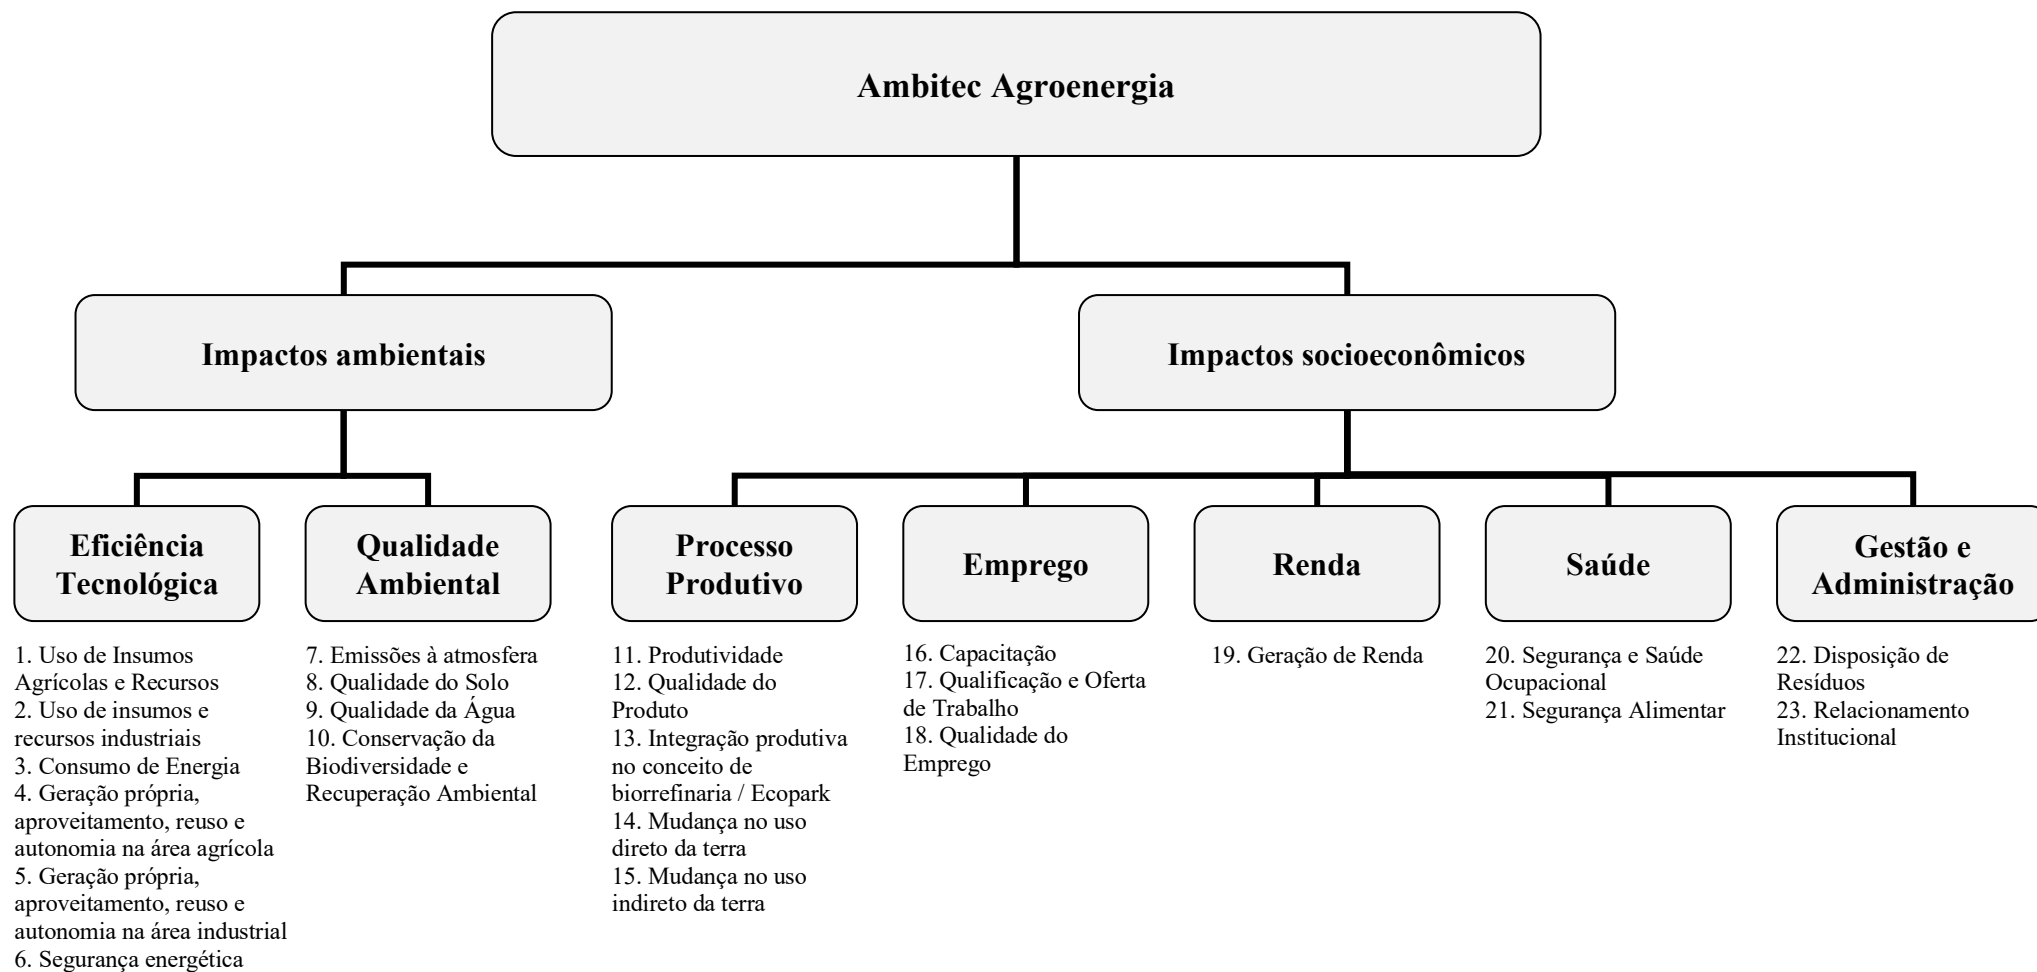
Ambitec Agroenergia

Impactos ambientais

Impactos socioeconômicos

Eficiência Tecnológica

1. Uso de Insumos Agrícolas e Recursos
2. Uso de insumos e recursos industriais
3. Consumo de Energia
4. Geração própria, aproveitamento, reuso e autonomia na área agrícola
5. Geração própria, aproveitamento, reuso e autonomia na área industrial
6. Segurança energética

Qualidade Ambiental

7. Emissões à atmosfera
8. Qualidade do Solo
9. Qualidade da Água
10. Conservação da Biodiversidade e Recuperação Ambiental

Processo Produtivo

11. Produtividade
12. Qualidade do Produto
13. Integração produtiva no conceito de biorrefinaria / Ecopark
14. Mudança no uso direto da terra
15. Mudança no uso indireto da terra

Emprego

16. Capacitação
17. Qualificação e Oferta de Trabalho
18. Qualidade do Emprego

Renda

19. Geração de Renda

Saúde

20. Segurança e Saúde Ocupacional
21. Segurança Alimentar

Gestão e Administração

22. Disposição de Resíduos
23. Relacionamento Institucional